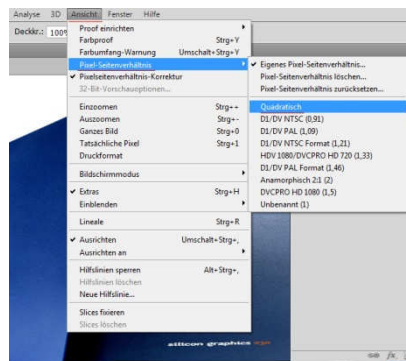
Analyse 3D Ansicht Fenster Hilfe

Deckkr.: 100%

Proof einrichten
Farbproof Strg+Y
Farbumfang-Warnung Umschalt+Strg+Y
Pixel-Seitenverhältnis
✔ Pixelseitenverhältnis-Korrektur
32-Bit-Vorschauoptionen...

Einzoomen Strg++
Auszoomen Strg+-
Ganzes Bild Strg+0
Tatsächliche Pixel Strg+1
Druckformat

Bildschirmmodus

✔ Extras Strg+H
Einblenden

Lineale Strg+R

✔ Ausrichten Umschalt+Strg+,
Ausrichten an

Hilfslinien sperren Alt+Strg+,
Hilfslinien löschen
Neue Hilfslinie...

Slices fixieren
Slices löschen

✔ Eigenes Pixel-Seitenverhältnis...
Pixel-Seitenverhältnis löschen...
Pixel-Seitenverhältnis zurücksetzen...

Quadratisch
D1/DV NTSC (0,91)
D1/DV PAL (1,09)
D1/DV NTSC Format (1,21)
HDV 1080/DVCPRO HD 720 (1,33)
D1/DV PAL Format (1,46)
Anamorphisch 2:1 (2)
DVCPRO HD 1080 (1,5)
Unbenannt (1)

silicon graphics